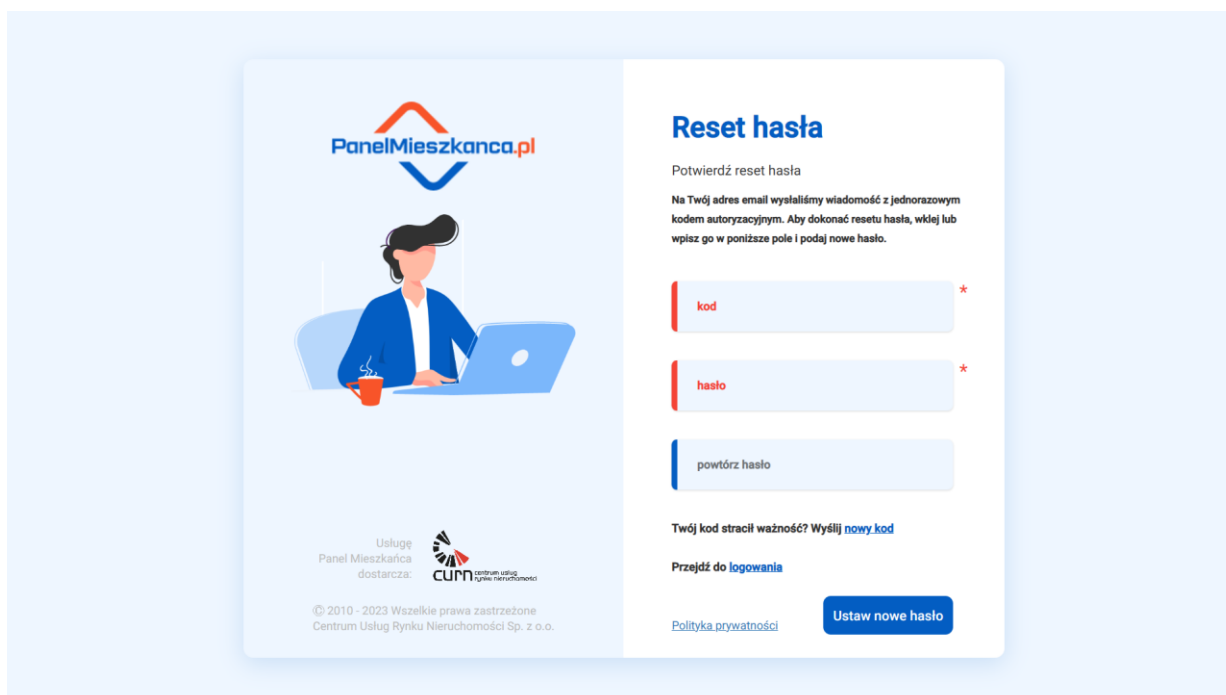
PanelMieszkanca.pl

Usługę Panel Mieszkańca dostarcza:

curn centrum usług rynku nieruchomości

© 2010 - 2023 Wszelkie prawa zastrzeżone
Centrum Usług Rynku Nieruchomości Sp. z o.o.

Reset hasła

Potwierdź reset hasła

Na Twój adres email wysłaliśmy wiadomość z jednorazowym kodem autoryzacyjnym. Aby dokonać resetu hasła, wklej lub wpisz go w poniższe pole i podaj nowe hasło.

kod *

hasło *

powtórz hasło

Twój kod stracił ważność? Wyślij nowy kod

Przejdź do logowania

Polityka prywatności

Ustaw nowe hasło